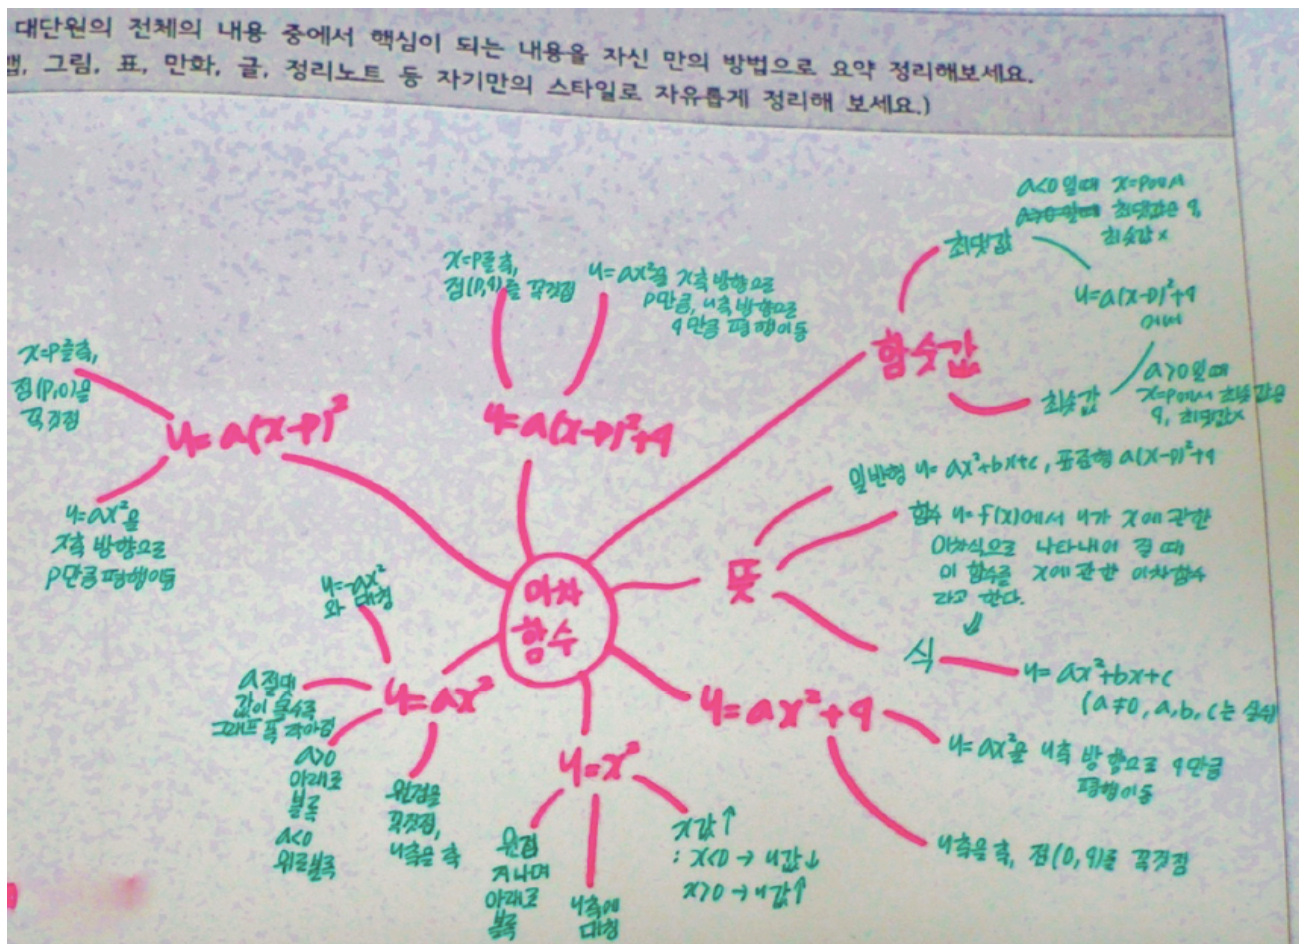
대단원의 전체의 내용 중에서 핵심이 되는 내용을 자신 만의 방법으로 요약 정리해보세요.
맵, 그림, 표, 만화, 글, 정리노트 등 자기만의 스타일로 자유롭게 정리해 보세요.)

이차 함수

$y=a(x-p)^2$

$x=p$를 축, 점$(p,0)$을 꼭짓점

$y=ax^2$을 $x$축 방향으로 $p$만큼 평행이동

$y=a(x-p)^2+q$

$x=p$를 축, 점$(p,q)$를 꼭짓점

$y=ax^2$을 $x$축 방향으로 $p$만큼, $y$축 방향으로 $q$만큼 평행이동

함숫값

최댓값

$a<0$일 때 $x=p$에서 최댓값은 $q$, 최솟값 x

$y=a(x-p)^2+q$에서

최솟값

$a>0$일 때 $x=p$에서 최솟값은 $q$, 최댓값 x

뜻

일반형 $y=ax^2+bx+c$, 표준형 $a(x-p)^2+q$

함수 $y=f(x)$에서 $y$가 $x$에 관한 이차식으로 나타내어 질 때 이 함수를 $x$에 관한 이차함수라고 한다.

식

$y=ax^2+bx+c$ $(a\neq0, a,b,c$는 실수$)$

$y=ax^2+q$

$y=ax^2$을 $y$축 방향으로 $q$만큼 평행이동

$y$축을 축, 점$(0,q)$를 꼭짓점

$y=ax^2$

$y=-ax^2$와 대칭

$a$절댓값이 클수록 그래프 폭 좁아짐

$a>0$ 아래로 볼록
$a<0$ 위로볼록

원점을 꼭짓점, $y$축을 축

$y=x^2$

원점 지나며 아래로 볼록

$y$축에 대칭

$x$값↑
: $x<0 \rightarrow y$값↓
$x>0 \rightarrow y$값↑